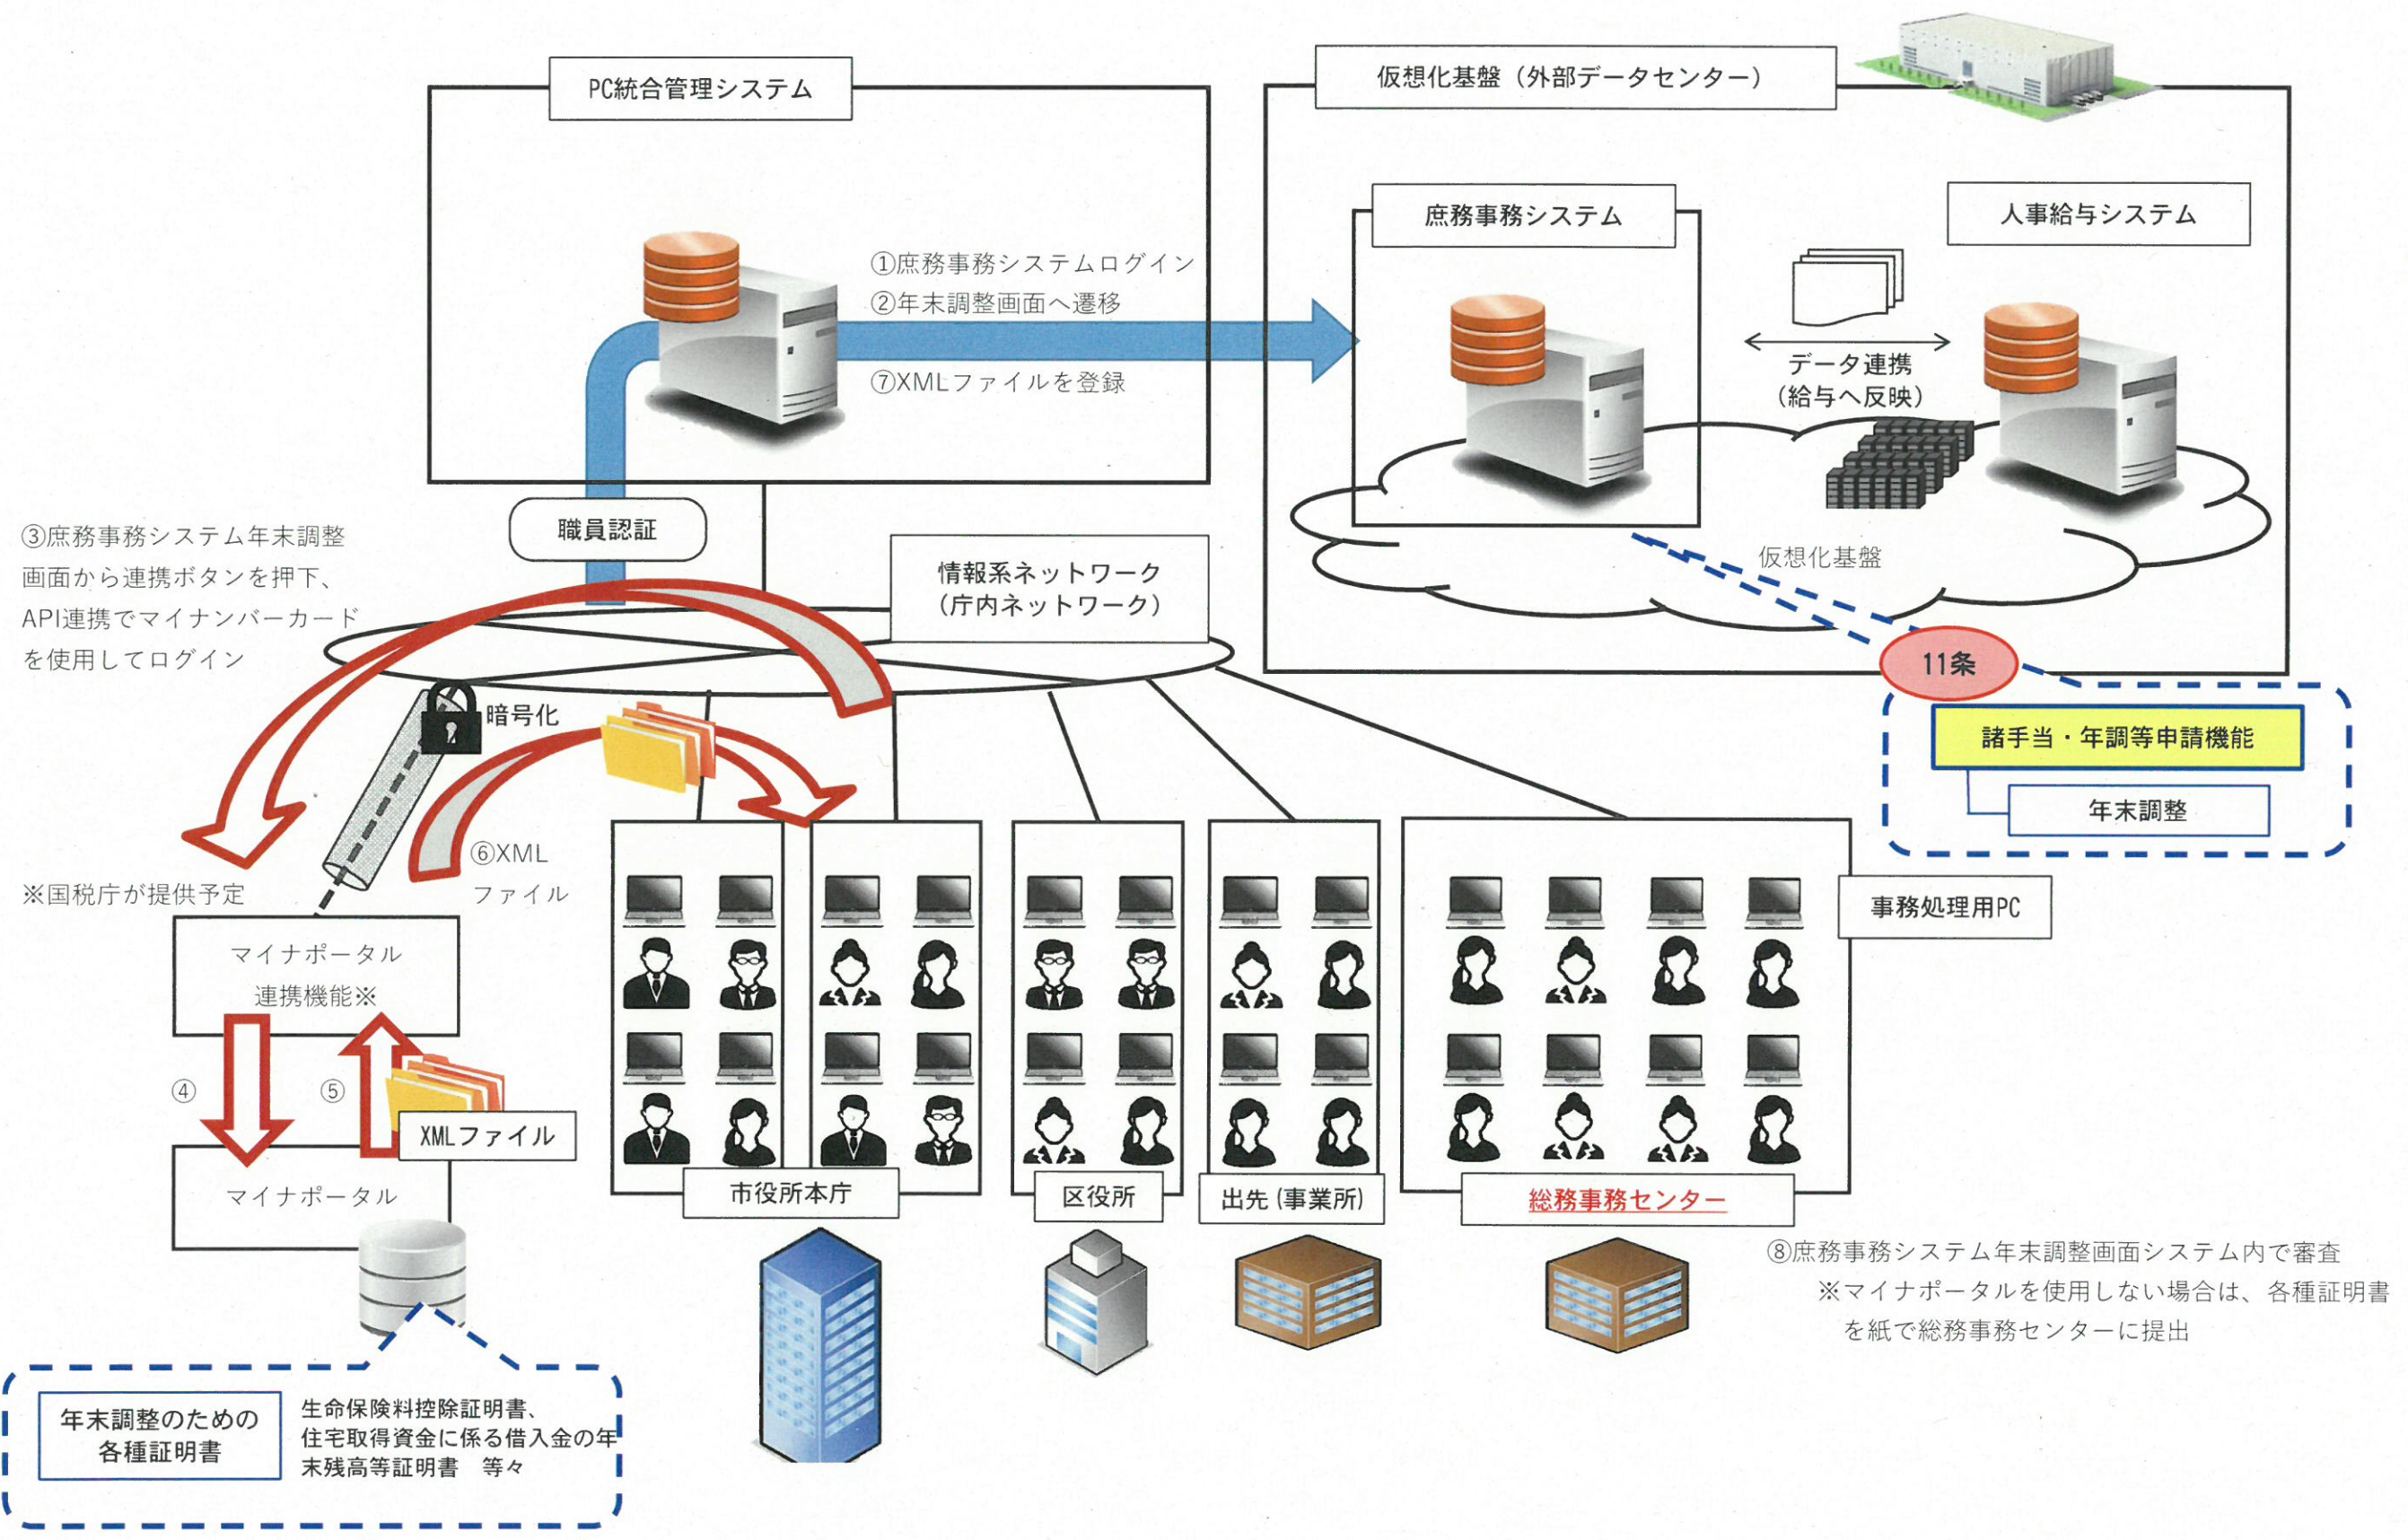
PC統合管理システム

仮想化基盤（外部データセンター）

庶務事務システム

人事給与システム

①庶務事務システムログイン
②年末調整画面へ遷移
⑦XMLファイルを登録

データ連携
（給与へ反映）

職員認証

③庶務事務システム年末調整画面から連携ボタンを押下、API連携でマイナンバーカードを使用してログイン

情報系ネットワーク
（庁内ネットワーク）

仮想化基盤

11条

諸手当・年調等申請機能

年末調整

暗号化

⑥XML
ファイル

※国税庁が提供予定

マイナポータル
連携機能※

④

⑤

XMLファイル

マイナポータル

事務処理用PC

市役所本庁

区役所

出先（事業所）

総務事務センター

⑧庶務事務システム年末調整画面システム内で審査
※マイナポータルを使用しない場合は、各種証明書を紙で総務事務センターに提出

年末調整のための
各種証明書

生命保険料控除証明書、
住宅取得資金に係る借入金の年末残高等証明書　等々